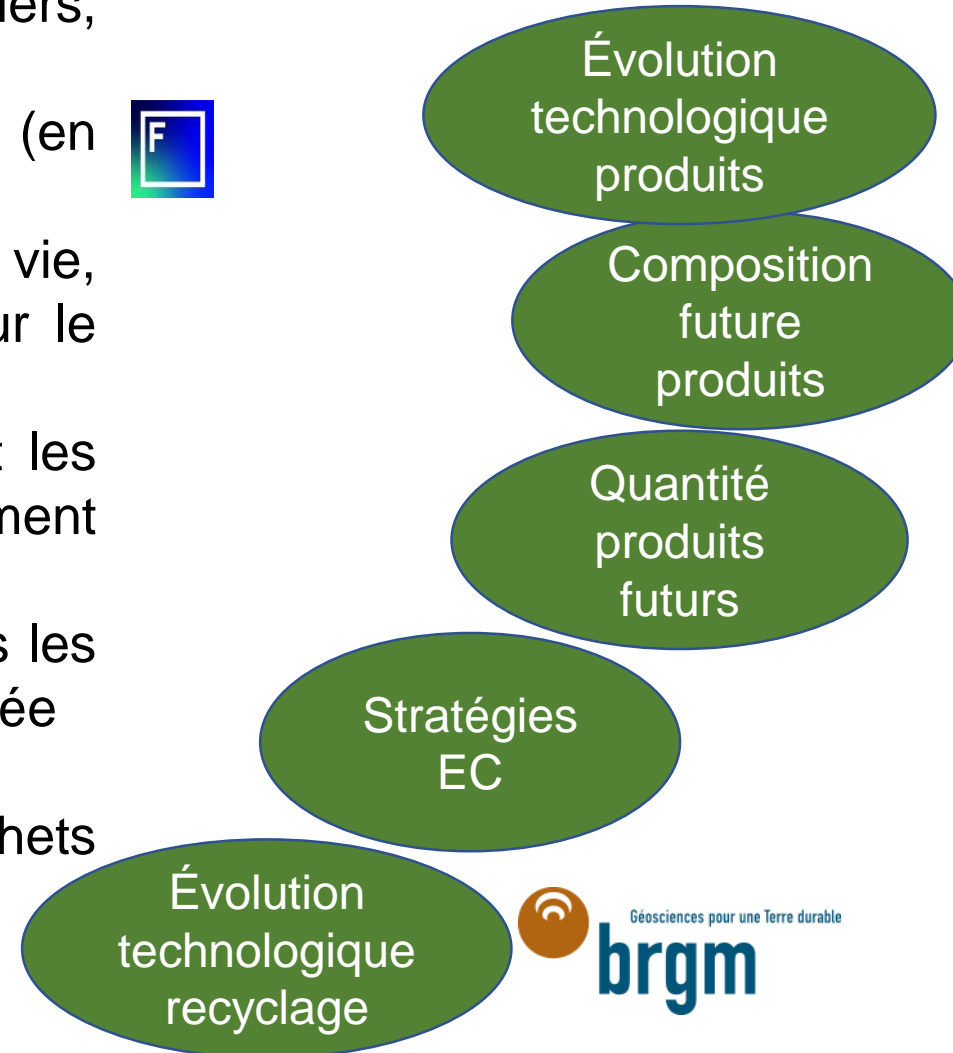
iers,

(en

F

vie,
ur le

les
ment

s les
ée

hets

Évolution technologique produits

Composition future produits

Quantité produits futurs

Stratégies EC

Évolution technologique recyclage

Géosciences pour une Terre durable
brgm